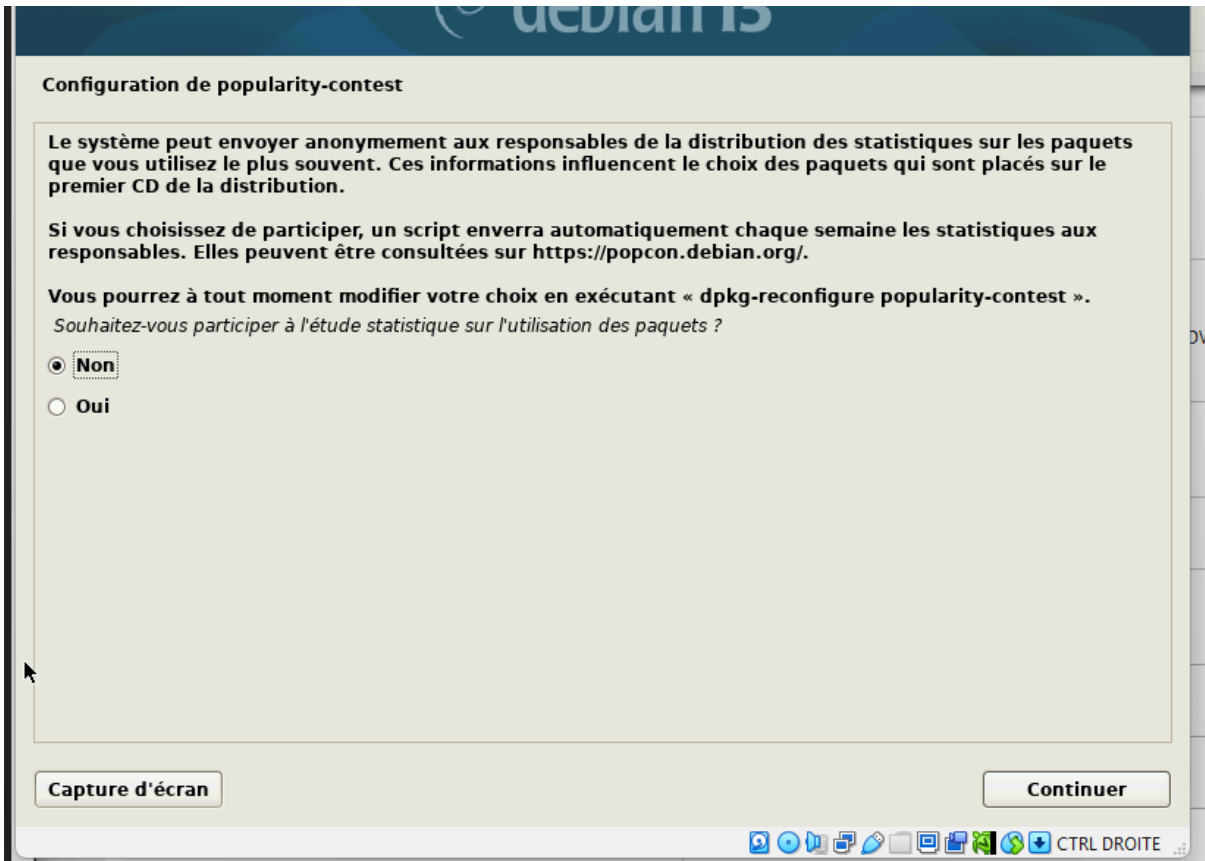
debian 13

Configuration de popularity-contest

Le système peut envoyer anonymement aux responsables de la distribution des statistiques sur les paquets que vous utilisez le plus souvent. Ces informations influencent le choix des paquets qui sont placés sur le premier CD de la distribution.

Si vous choisissez de participer, un script enverra automatiquement chaque semaine les statistiques aux responsables. Elles peuvent être consultées sur https://popcon.debian.org/.

Vous pourrez à tout moment modifier votre choix en exécutant « dpkg-reconfigure popularity-contest ».

Souhaitez-vous participer à l'étude statistique sur l'utilisation des paquets ?

Non

Oui

Capture d'écran

Continuer

CTRL DROITE